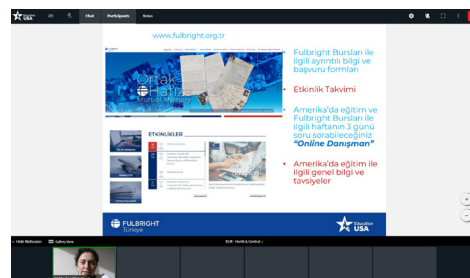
EducationUSA

Chat Participants Notes

www.fulbright.org.tr

Fulbright Bursları ile ilgili ayrıntılı bilgi ve başvuru formları

Etkinlik Takvimi

Amerika'da eğitim ve Fulbright Bursları ile ilgili haftanın 3 günü soru sorabileceğiniz "Online Danışman"

Amerika'da eğitim ile ilgili genel bilgi ve tavsiyeler

Ortak Hafıza

ETKİNLİKLER

FULBRIGHT Türkiye

Education USA

Hide Webcams Gallery View